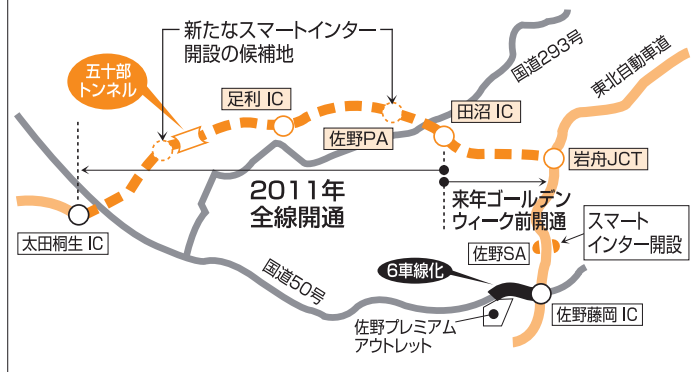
新たなスマートインター開設の候補地

五十部トンネル

足利 IC

田沼 IC

国道293号

東北自動車道

佐野PA

岩舟JCT

2011年全線開通

来年ゴールデンウィーク前開通

太田桐生 IC

スマートインター開設

佐野SA

国道50号

6車線化

佐野藤岡 IC

佐野プレミアムアウトレット